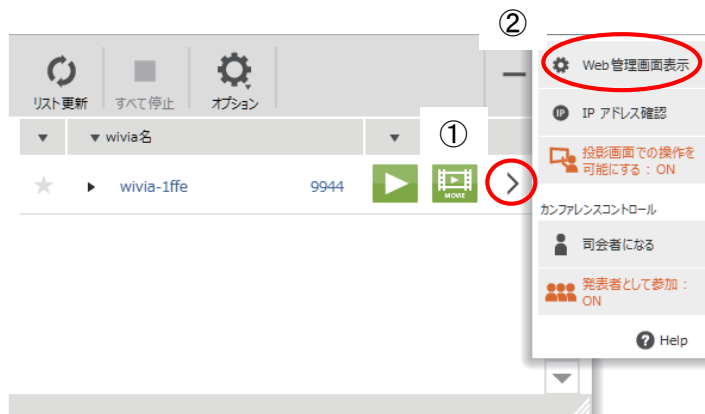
②

リスト更新
すべて停止
オプション

▼ wivia名
①
wivia-1ffe
9944
MOVIE

Web管理画面表示
IP アドレス確認
投影画面での操作を可能にする：ON
カンファレンスコントロール
司会者になる
発表者として参加：ON
Help